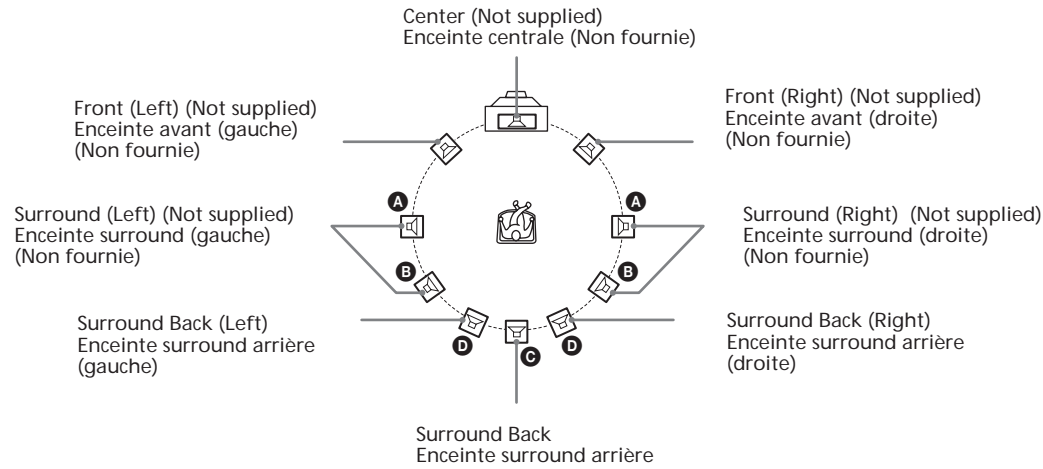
Center (Not supplied)
Enceinte centrale (Non fournie)

Front (Left) (Not supplied)
Enceinte avant (gauche)
(Non fournie)

Front (Right) (Not supplied)
Enceinte avant (droite)
(Non fournie)

A

A

Surround (Left) (Not supplied)
Enceinte surround (gauche)
(Non fournie)

Surround (Right) (Not supplied)
Enceinte surround (droite)
(Non fournie)

B

B

Surround Back (Left)
Enceinte surround arrière
(gauche)

Surround Back (Right)
Enceinte surround arrière
(droite)

D

C

D

Surround Back
Enceinte surround arrière